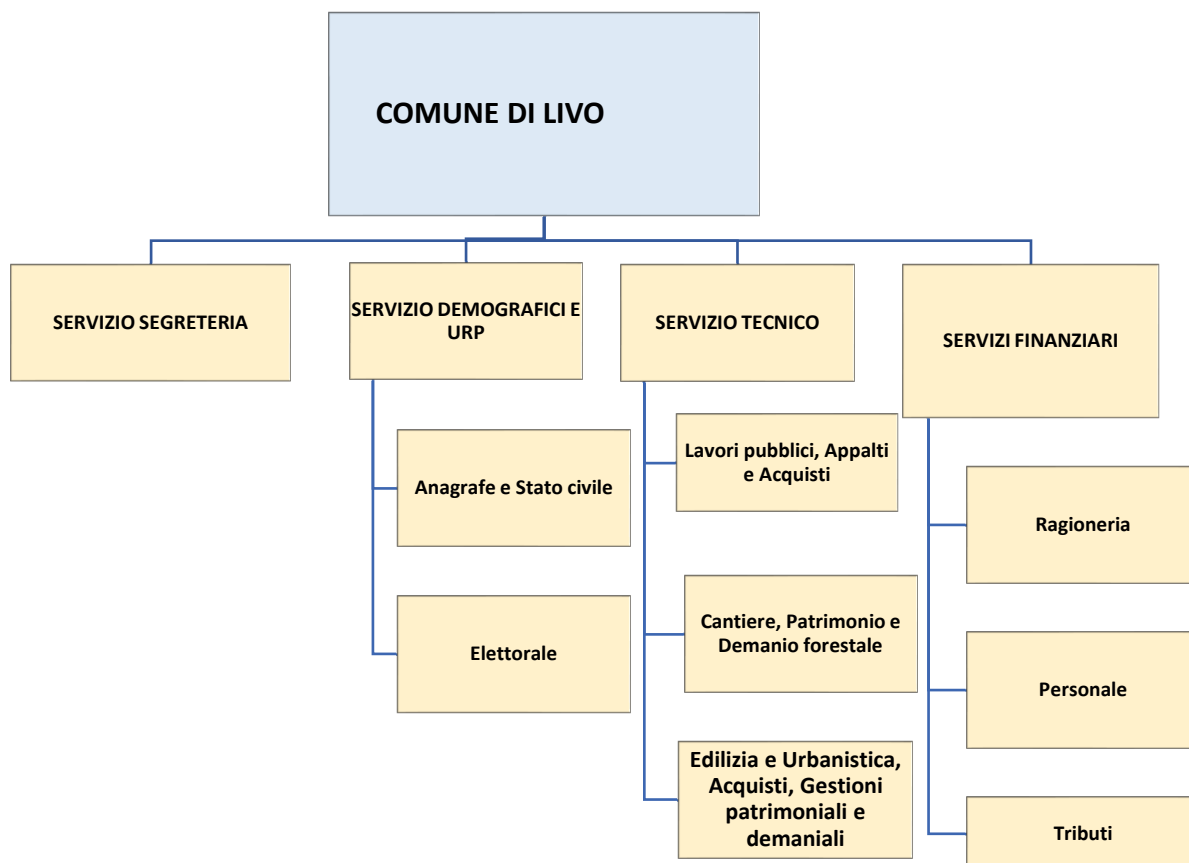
COMUNE DI LIVO

SERVIZIO SEGRETERIA

SERVIZIO DEMOGRAFICI E URP

Anagrafe e Stato civile

Elettorale

SERVIZIO TECNICO

Lavori pubblici, Appalti e Acquisti

Cantiere, Patrimonio e Demanio forestale

Edilizia e Urbanistica, Acquisti, Gestioni patrimoniali e demaniali

SERVIZI FINANZIARI

Ragioneria

Personale

Tributi